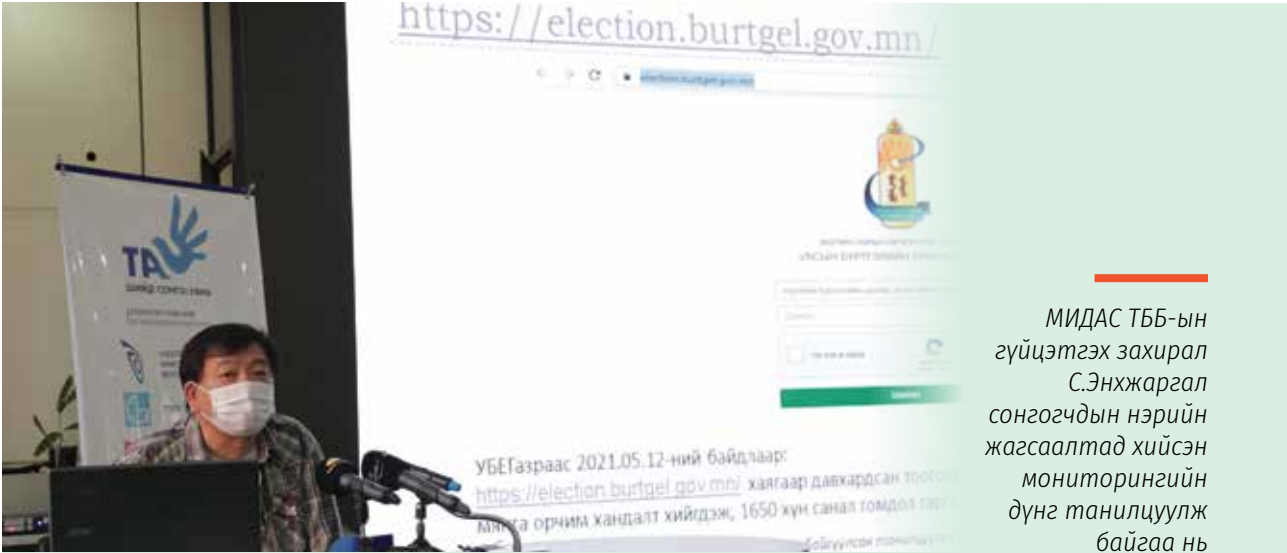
https://election.burtgel.gov.mn/

election.burtgel.gov.mn

ТА
ШИЙД СОНГО ХЯНА

УБЕГазраас 2021.05.12-ний байдлаар:
https://election.burtgel.gov.mn/ хаягаар давхардсан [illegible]
мянга орчим хандалт хийгдэж, 1650 хүн санал гомдол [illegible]

МИДАС ТББ-ын гүйцэтгэх захирал С.Энхжаргал сонгогчдын нэрийн жагсаалтад хийсэн мониторингийн дүнг танилцуулж байгаа нь